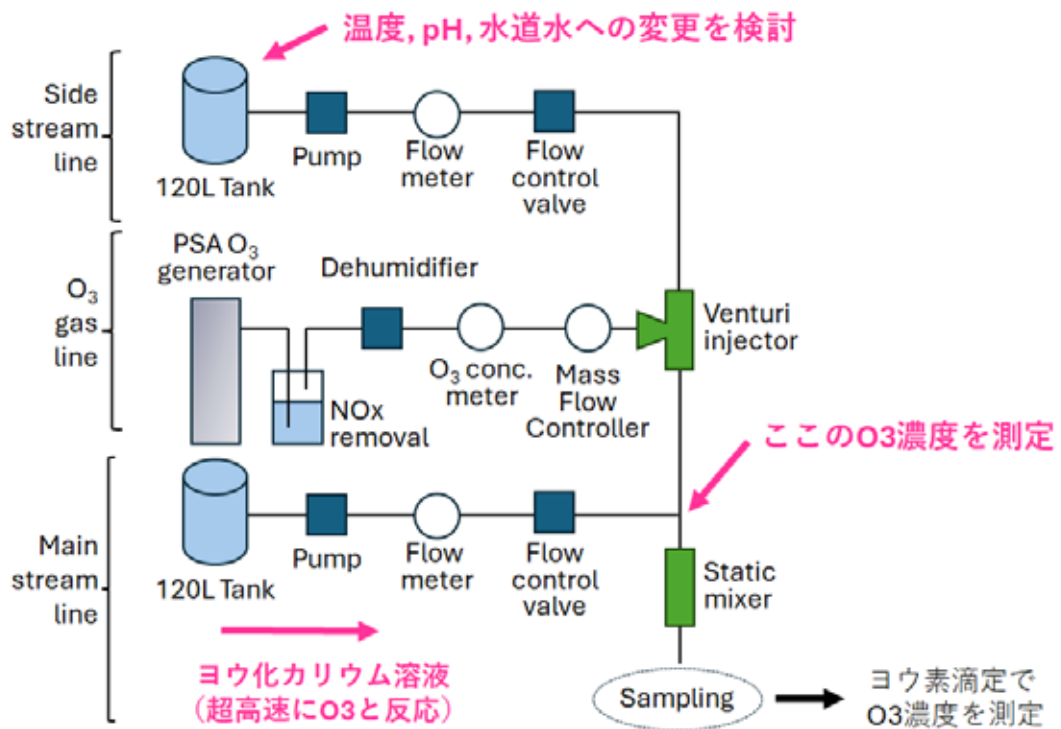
温度, pH, 水道水への変更を検討

Side stream line

120L Tank

Pump

Flow meter

Flow control valve

$O_3$ gas line

PSA $O_3$ generator

Dehumidifier

NOx removal

$O_3$ conc. meter

Mass Flow Controller

Venturi injector

ここのO3濃度を測定

Main stream line

120L Tank

Pump

Flow meter

Flow control valve

Static mixer

ヨウ化カリウム溶液
（超高速にO3と反応）

Sampling

ヨウ素滴定で
O3濃度を測定